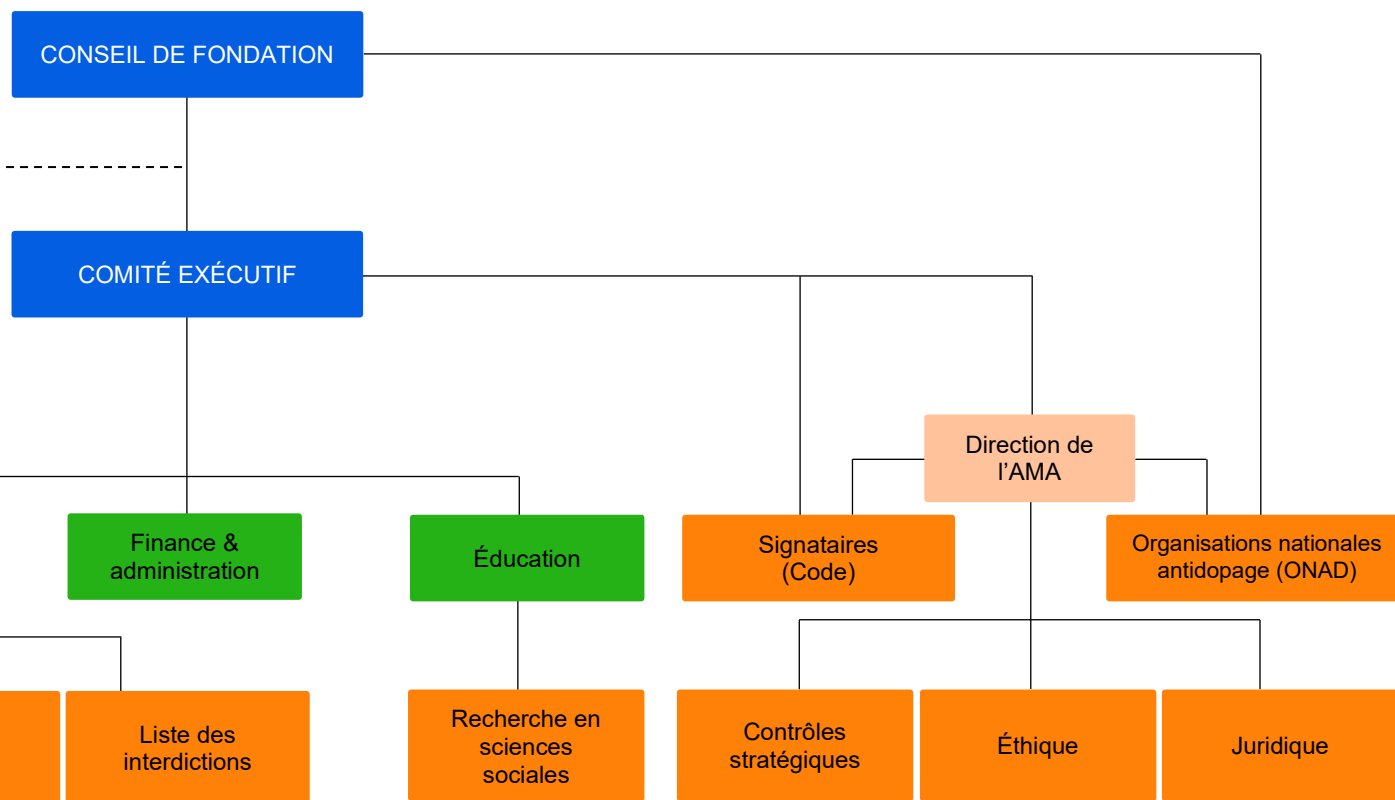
CONSEIL DE FONDATION

COMITÉ EXÉCUTIF

Direction de l’AMA

Finance & administration

Éducation

Signataires (Code)

Organisations nationales antidopage (ONAD)

Liste des interdictions

Recherche en sciences sociales

Contrôles stratégiques

Éthique

Juridique